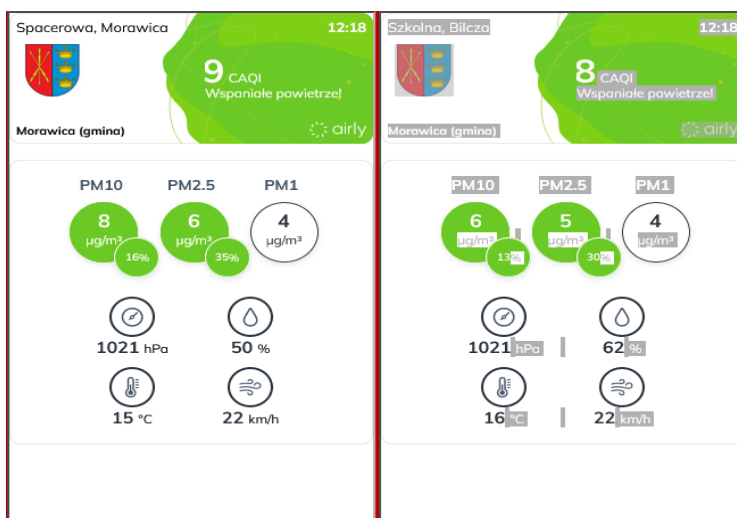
Spacerowa, Morawica
12:18
9 CAQI
Wspaniałe powietrze!
Morawica (gmina)
airly

PM10
8
µg/m³
16%
PM2.5
6
µg/m³
35%
PM1
4
µg/m³

1021 hPa
50 %
15 °C
22 km/h

Szkolna, Bilcza
12:18
8 CAQI
Wspaniałe powietrze!
Morawica (gmina)
airly

PM10
6
µg/m³
13%
PM2.5
5
µg/m³
30%
PM1
4
µg/m³

1021 hPa
62 %
16 °C
22 km/h